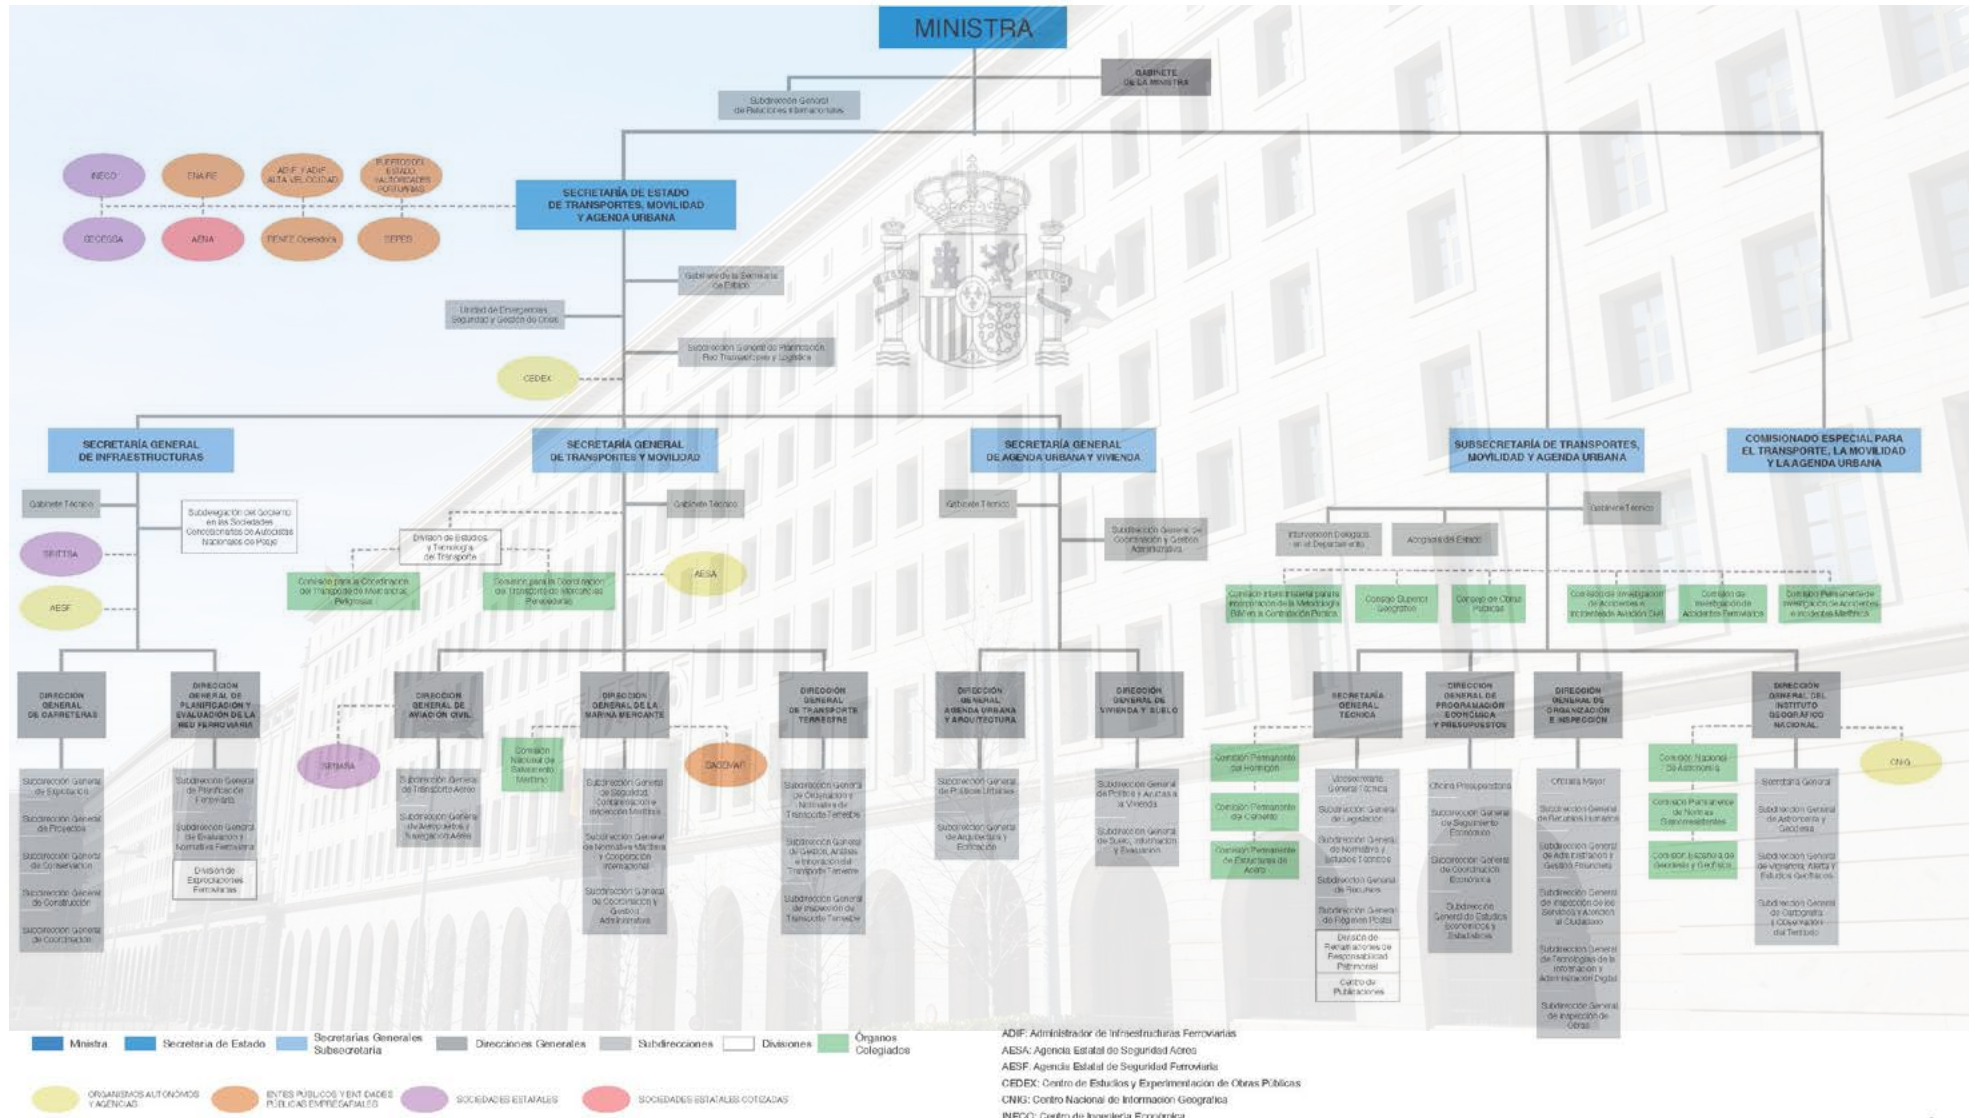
MINISTRA

GABINETE DE LA MINISTRA

Subdirección General de Relaciones Internacionales

INECO
ENAIRE
ADIF, ADIF ALTA VELOCIDAD
PUERTOS DEL ESTADO, AUTORIDADES PORTUARIAS
SECEGSA
AENA
RENFE Operadora
SEPES

SECRETARÍA DE ESTADO DE TRANSPORTES, MOVILIDAD Y AGENDA URBANA

Gabinete de la Secretaría de Estado

Unidad de Emergencias, Seguridad y Gestión de Crisis

Subdirección General de Planificación Red Transeuropea y Logística

CEDEX

SECRETARÍA GENERAL DE INFRAESTRUCTURAS

SECRETARÍA GENERAL DE TRANSPORTES Y MOVILIDAD

SECRETARÍA GENERAL DE AGENDA URBANA Y VIVIENDA

SUBSECRETARÍA DE TRANSPORTES, MOVILIDAD Y AGENDA URBANA

COMISIONADO ESPECIAL PARA EL TRANSPORTE, LA MOVILIDAD Y LA AGENDA URBANA

Gabinete Técnico

Subdelegación del Gobierno en las Sociedades Concesionarias de Autopistas Nacionales de Peaje

SEITTSA

AESF

División de Estudios y Tecnología del Transporte

Gabinete Técnico

Comisión para la Coordinación del Transporte de Mercancías Peligrosas

Comisión para la Coordinación del Transporte de Mercancías Perecederas

AESA

Gabinete Técnico

Subdirección General de Coordinación y Gestión Administrativa

Gabinete Técnico

Intervención Delegada en el Departamento

Abogacía del Estado

Comisión Interministerial para la incorporación de la Metodología BIM en la Contratación Pública

Consejo Superior Geográfico

Consejo de Obras Públicas

Comisión de Investigación de Accidentes e Incidentes de Aviación Civil

Comisión de Investigación de Accidentes Ferroviarios

Comisión Permanente de Investigación de Accidentes e Incidentes Marítimos

DIRECCIÓN GENERAL DE CARRETERAS

DIRECCIÓN GENERAL DE PLANIFICACIÓN Y EVALUACIÓN DE LA RED FERROVIARIA

DIRECCIÓN GENERAL DE AVIACIÓN CIVIL

DIRECCIÓN GENERAL DE LA MARINA MERCANTE

DIRECCIÓN GENERAL DE TRANSPORTE TERRESTRE

DIRECCIÓN GENERAL AGENDA URBANA Y ARQUITECTURA

DIRECCIÓN GENERAL DE VIVIENDA Y SUELO

SECRETARÍA GENERAL TÉCNICA

DIRECCIÓN GENERAL DE PROGRAMACIÓN ECONÓMICA Y PRESUPUESTOS

DIRECCIÓN GENERAL DE ORGANIZACIÓN E INSPECCIÓN

DIRECCIÓN GENERAL DEL INSTITUTO GEOGRÁFICO NACIONAL

Subdirección General de Explotación
Subdirección General de Proyectos
Subdirección General de Conservación
Subdirección General de Construcción
Subdirección General de Coordinación

Subdirección General de Planificación Ferroviaria
Subdirección General de Evaluación y Normativa Ferroviaria
División de Expropiaciones Ferroviarias

SENASA

Subdirección General de Transporte Aéreo
Subdirección General de Aeropuertos y Navegación Aérea

Comisión Nacional de Salvamento Marítimo

SASEMAR

Subdirección General de Seguridad, Contaminación e Inspección Marítima
Subdirección General de Normativa Marítima y Cooperación Internacional
Subdirección General de Coordinación y Gestión Administrativa

Subdirección General de Ordenación y Normativa de Transporte Terrestre
Subdirección General de Gestión, Análisis e Innovación del Transporte Terrestre
Subdirección General de Inspección de Transporte Terrestre

Subdirección General de Políticas Urbanas
Subdirección General de Arquitectura y Edificación

Subdirección General de Política y Ayudas a la Vivienda
Subdirección General de Suelo, Información y Evaluación

Comisión Permanente del Hormigón
Comisión Permanente del Cemento
Comisión Permanente de Estructuras de Acero

Vicesecretaría General Técnica
Subdirección General de Legislación
Subdirección General de Normativa y Estudios Técnicos
Subdirección General de Recursos
Subdirección General de Régimen Postal
División de Reclamaciones de Responsabilidad Patrimonial
Centro de Publicaciones

Oficina Presupuestaria
Subdirección General de Seguimiento Económico
Subdirección General de Coordinación Económica
Subdirección General de Estudios Económicos y Estadísticas

Oficialía Mayor
Subdirección General de Recursos Humanos
Subdirección General de Administración y Gestión Financiera
Subdirección General de Inspección de los Servicios y Atención al Ciudadano
Subdirección General de Tecnologías de la Información y Administración Digital
Subdirección General de Inspección de Obras

Comisión Nacional de Astronomía
Comisión Permanente de Normas Sismorresistentes
Comisión Española de Geodesia y Geofísica

CNIG

Secretaría General
Subdirección General de Astronomía y Geodesia
Subdirección General de Vigilancia, Alerta y Estudios Geofísicos
Subdirección General de Cartografía y Observación del Territorio

Ministra | Secretaría de Estado | Secretarías Generales Subsecretaría | Direcciones Generales | Subdirecciones | Divisiones | Órganos Colegiados

ORGANISMOS AUTÓNOMOS Y AGENCIAS | ENTES PÚBLICOS Y ENTIDADES PÚBLICAS EMPRESARIALES | SOCIEDADES ESTATALES | SOCIEDADES ESTATALES COTIZADAS

ADIF: Administrador de Infraestructuras Ferroviarias
AESA: Agencia Estatal de Seguridad Aérea
AESF: Agencia Estatal de Seguridad Ferroviaria
CEDEX: Centro de Estudios y Experimentación de Obras Públicas
CNIG: Centro Nacional de Información Geográfica
INECO: Centro de Ingeniería Económica